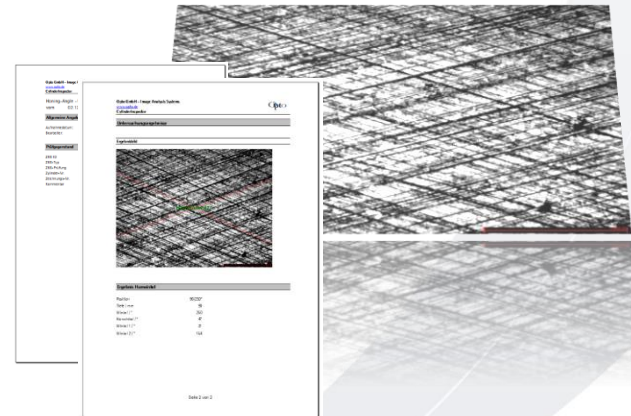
Opto GmbH - Image Analysis Systems
www.opto.de
Fiberinspector

Untersuchungsergebnisse

Ergebnisbild

Ergebnis Messwinkel

Seite 2 von 2

Opto GmbH - Image
www.opto.de
Fiberinspector

Messung: Angle
name

Allgemeine Angab

Prüfparameter